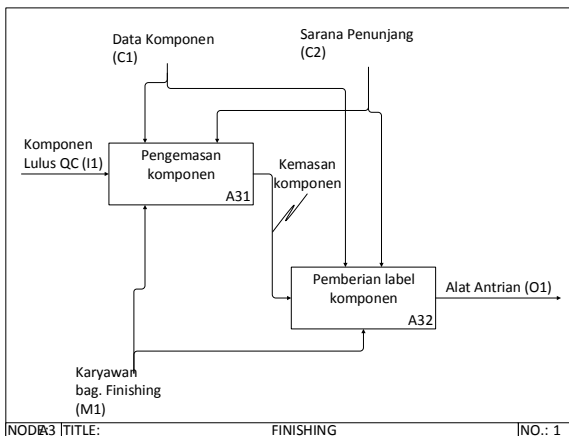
Data Komponen (C1)

Sarana Penunjang (C2)

Komponen Lulus QC (I1)

Pengemasan komponen

A31

Kemasan komponen

Pemberian label komponen

A32

Alat Antrian (O1)

Karyawan bag. Finishing (M1)

NODE: A3 | TITLE: | FINISHING | NO.: 1